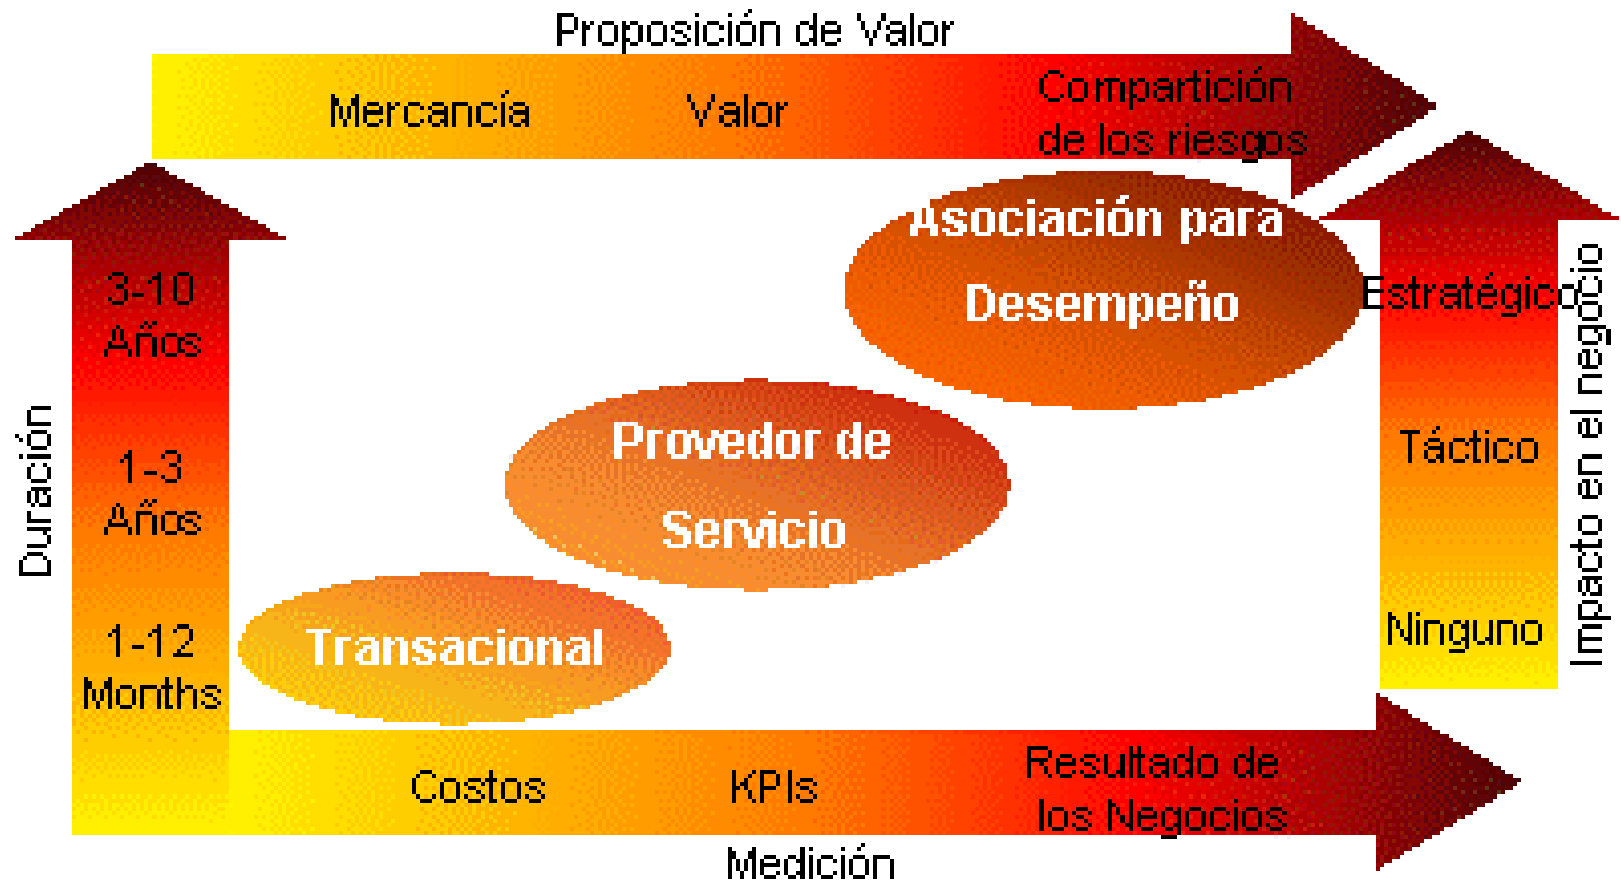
Proposición de Valor

Mercancía

Valor

Compartición de los riesgos

Duración

3-10 Años

1-3 Años

1-12 Months

Asociación para Desempeño

Provedor de Servicio

Transacional

Estratégico

Táctico

Ninguno

Impacto en el negocio

Costos

KPIs

Resultado de los Negocios

Medición